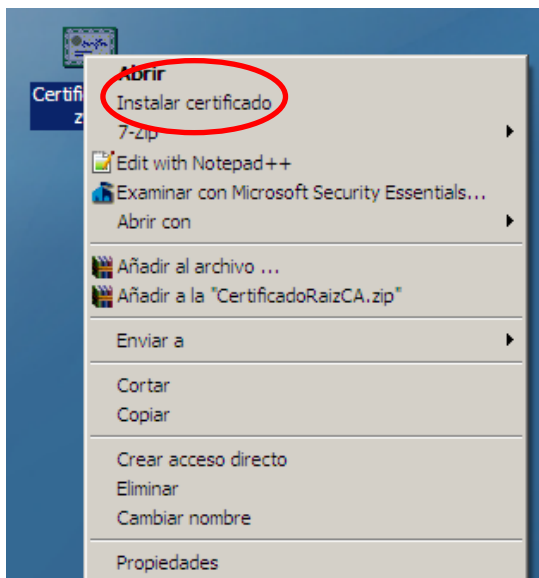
Certifi
z

Abrir
Instalar certificado
7-Zip
Edit with Notepad++
Examinar con Microsoft Security Essentials...
Abrir con

Añadir al archivo ...
Añadir a la "CertificadoRaizCA.zip"

Enviar a

Cortar
Copiar

Crear acceso directo
Eliminar
Cambiar nombre

Propiedades